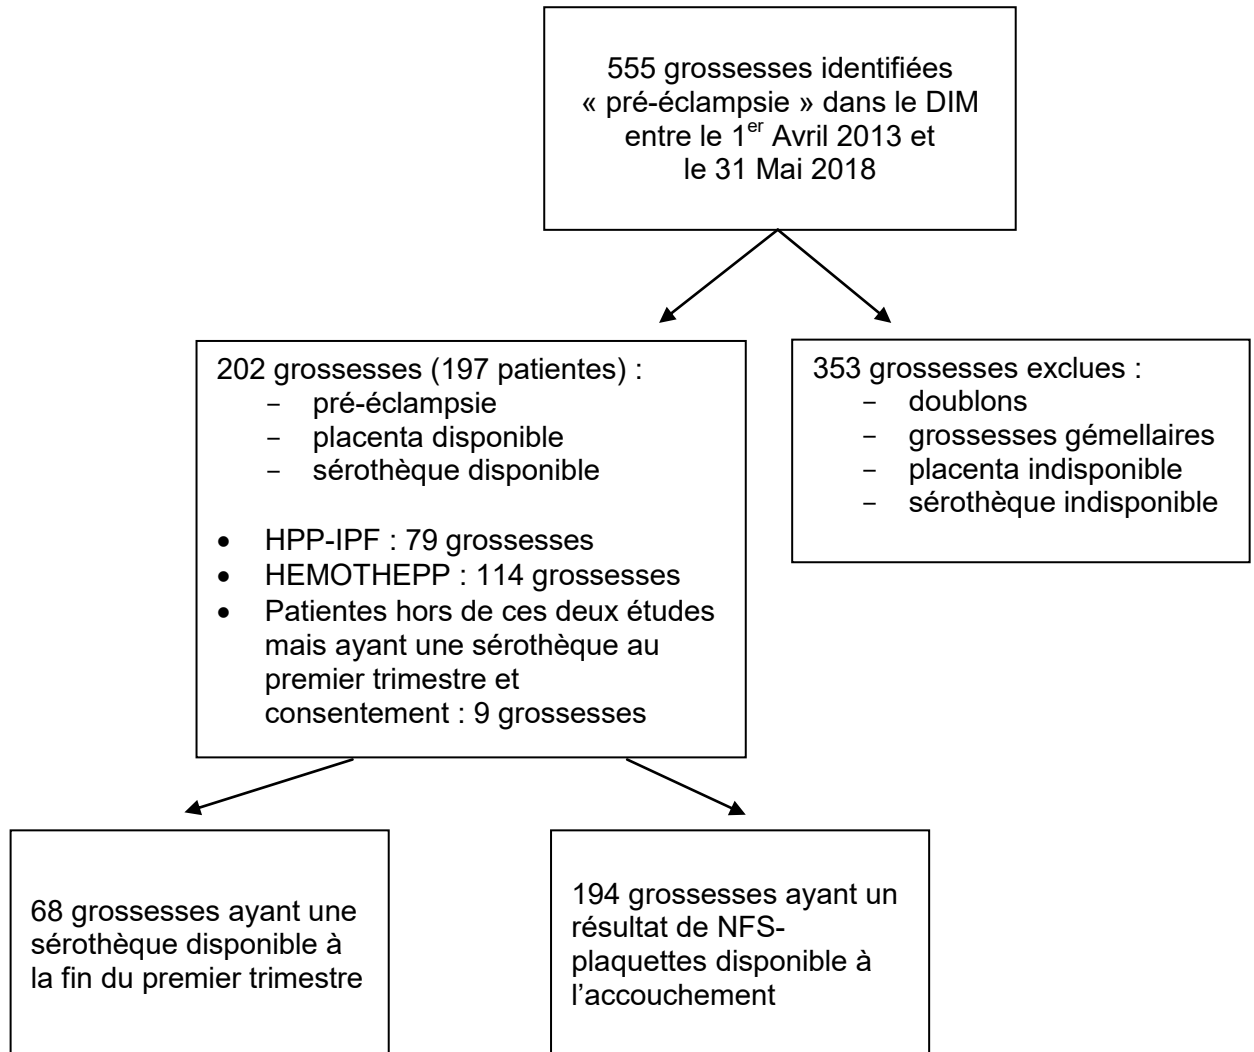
555 grossesses identifiées « pré-éclampsie » dans le DIM entre le 1$^{er}$ Avril 2013 et le 31 Mai 2018

202 grossesses (197 patientes) :
- pré-éclampsie
- placenta disponible
- sérothèque disponible

- HPP-IPF : 79 grossesses
- HEMOTHEPP : 114 grossesses
- Patientes hors de ces deux études mais ayant une sérothèque au premier trimestre et consentement : 9 grossesses

353 grossesses exclues :
- doublons
- grossesses gémellaires
- placenta indisponible
- sérothèque indisponible

68 grossesses ayant une sérothèque disponible à la fin du premier trimestre

194 grossesses ayant un résultat de NFS-plaquettes disponible à l'accouchement